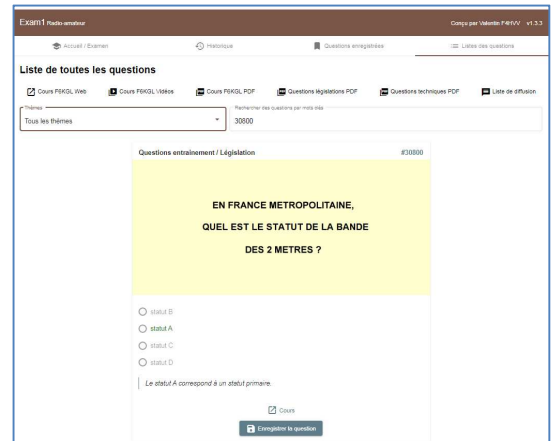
Exam1 Radio-amateur

Conçu par Valentin F4HVV v1.3.3

Accueil / Examen

Historique

Questions enregistrées

Listes des questions

Liste de toutes les questions

Cours F6KGL Web

Cours F6KGL Vidéos

Cours F6KGL PDF

Questions législations PDF

Questions techniques PDF

Liste de diffusion

Thèmes

Tous les thèmes

Rechercher des questions par mots clés

30800

Questions entrainement / Législation

#30800

EN FRANCE METROPOLITAINE,

QUEL EST LE STATUT DE LA BANDE

DES 2 METRES ?

statut B

statut A

statut C

statut D

Le statut A correspond à un statut primaire.

Cours

Enregistrer la question